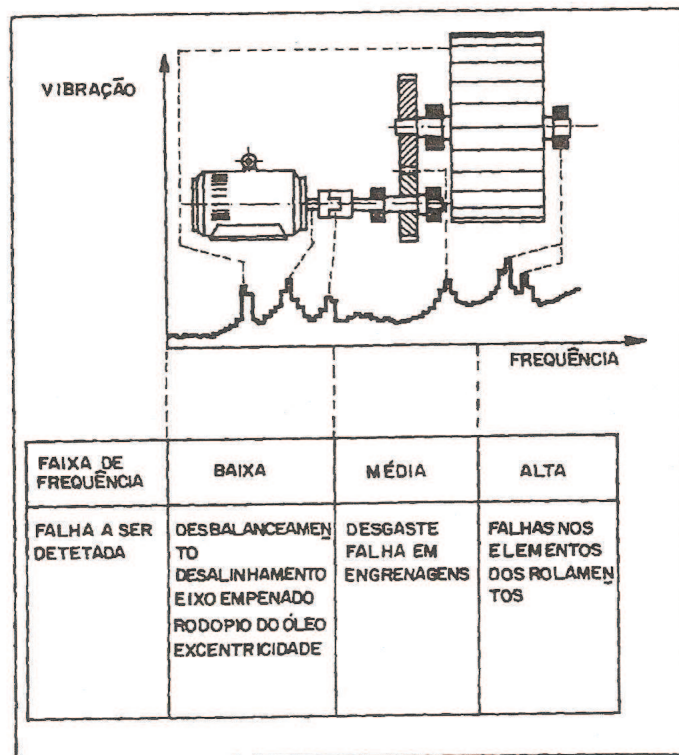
VIBRAÇÃO

FREQUÊNCIA

| FAIXA DE FREQUÊNCIA | BAIXA | MÉDIA | ALTA |
|---|---|---|---|
| FALHA A SER DETETADA | DESBALANCEAMENTO DESALINHAMENTO EIXO EMPENADO RODOPIO DO ÓLEO EXCENTRICIDADE | DESGASTE FALHA EM ENGRENAGENS | FALHAS NOS ELEMENTOS DOS ROLAMENTOS |